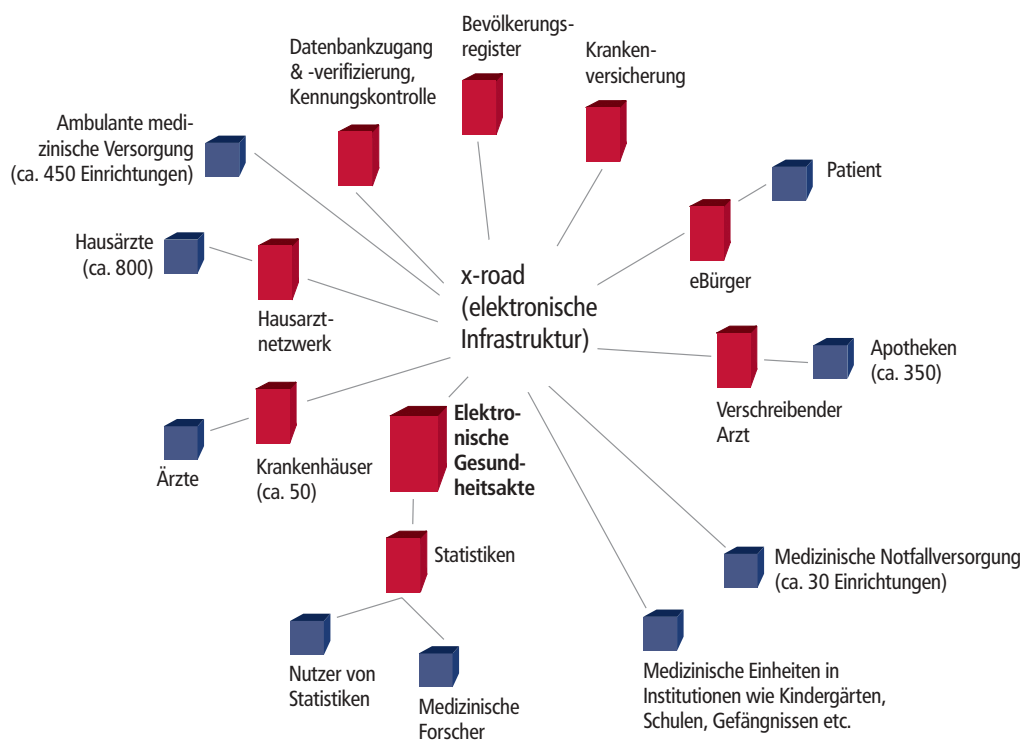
Bevölkerungsregister

Datenbankzugang & -verifizierung, Kennungskontrolle

Krankenversicherung

Ambulante medizinische Versorgung (ca. 450 Einrichtungen)

Patient

Hausärzte (ca. 800)

x-road (elektronische Infrastruktur)

eBürger

Hausarztnetzwerk

Apotheken (ca. 350)

Elektronische Gesundheitsakte

Verschreibender Arzt

Ärzte

Krankenhäuser (ca. 50)

Statistiken

Medizinische Notfallversorgung (ca. 30 Einrichtungen)

Nutzer von Statistiken

Medizinische Forscher

Medizinische Einheiten in Institutionen wie Kindergärten, Schulen, Gefängnissen etc.